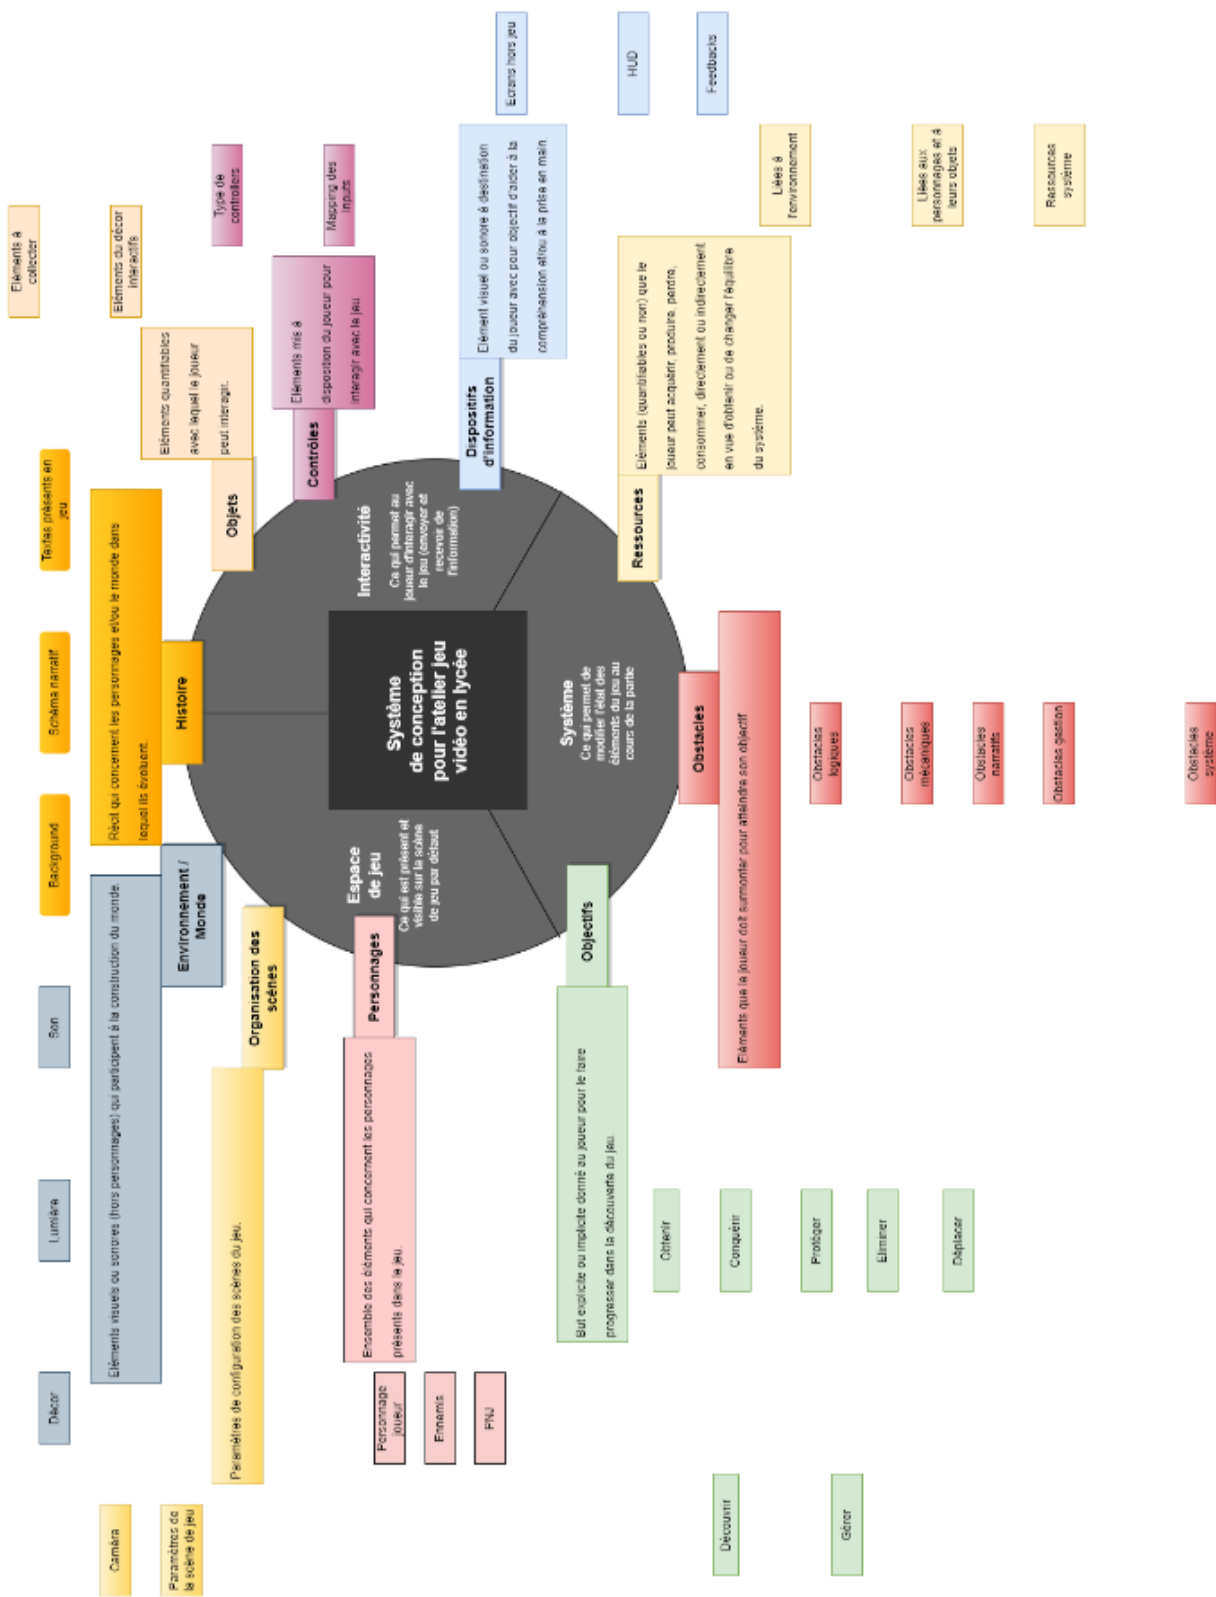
Système de conception pour l'atelier jeu vidéo en lycée

Interactivité
Ce qui permet au joueur d'interagir avec le jeu (envoyer et recevoir de l'information)

Système
Ce qui permet de modifier l'état des éléments du jeu au cours de la partie

Espace de jeu
Ce qui est présent et visible sur la scène de jeu par défaut

Contrôles
Éléments mis à disposition du joueur pour interagir avec le jeu
Type de controllers
Mapping des inputs

Dispositifs d'information
Élément visuel ou sonore à destination du joueur avec pour objectif d'aider à la compréhension et/ou à la prise en main
Écrans hors jeu
HUD
Feedbacks

Ressources
Éléments (quantifiables ou non) que le joueur peut acquérir, produire, perdre, consommer, directement ou indirectement en vue d'obtenir ou de changer l'équilibre du système.
Liées à l'environnement
Liées aux personnages et à leurs objets
Ressources système

Obstacles
Éléments que le joueur doit surmonter pour atteindre son objectif
Obstacles logiques
Obstacles mécaniques
Obstacles narratifs
Obstacles gestion
Obstacles système

Objectifs
But explicite ou implicite donné au joueur pour le faire progresser dans la découverte du jeu
Obtenir
Conquérir
Protéger
Éliminer
Déplacer
Découvrir
Gérer

Personnages
Ensemble des éléments qui concernent les personnages présents dans le jeu.
Personnage joueur
Ennemis
PNJ

Organisation des scènes
Paramètres de configuration des scènes du jeu.
Caméra
Paramètres de la scène de jeu

Environnement / Monde
Éléments visuels ou sonores (hors personnages) qui participent à la construction du monde.
Décor
Lumière
Son

Histoire
Récit qui concernent les personnages et/ou le monde dans lequel ils évoluent.
Background
Schéma narratif
Textes présents en jeu

Objets
Éléments quantifiables avec lequel le joueur peut interagir.
Éléments à collecter
Éléments du décor interactifs